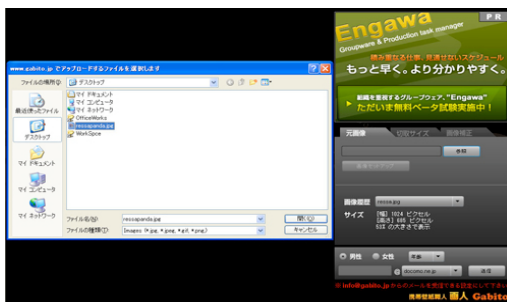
www.Gabito.jp でアップロードするファイルを選択します

ファイルの場所(I): デスクトップ

マイ ドキュメント
マイ コンピュータ
マイ ネットワーク
OfficeWorks
ressapanda.jpg
WorkSpace

最近使ったファイル
デスクトップ
マイ ドキュメント
マイ コンピュータ
マイ ネットワーク

ファイル名(N): ressapanda.jpg
ファイルの種類(T): Images (*.jpg, *.jpeg, *.gif, *.png)
開く(O)
キャンセル

Engawa
Groupware & Production task manager
PR
積み重なる仕事、見落せないスケジュール
もっと早く。より分かりやすく。
組織を重視するグループウェア、"Engawa"
ただいま無料ベータ試験実施中！

元画像
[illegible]
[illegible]
参照
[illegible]

画像確認 resse.jpg
サイズ [幅] 1024 ピクセル
[高さ] 685 ピクセル
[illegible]

男性 女性 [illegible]
docomo.ne.jp 送信
info@gabito.jp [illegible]
携帯壁紙職人 Gabito